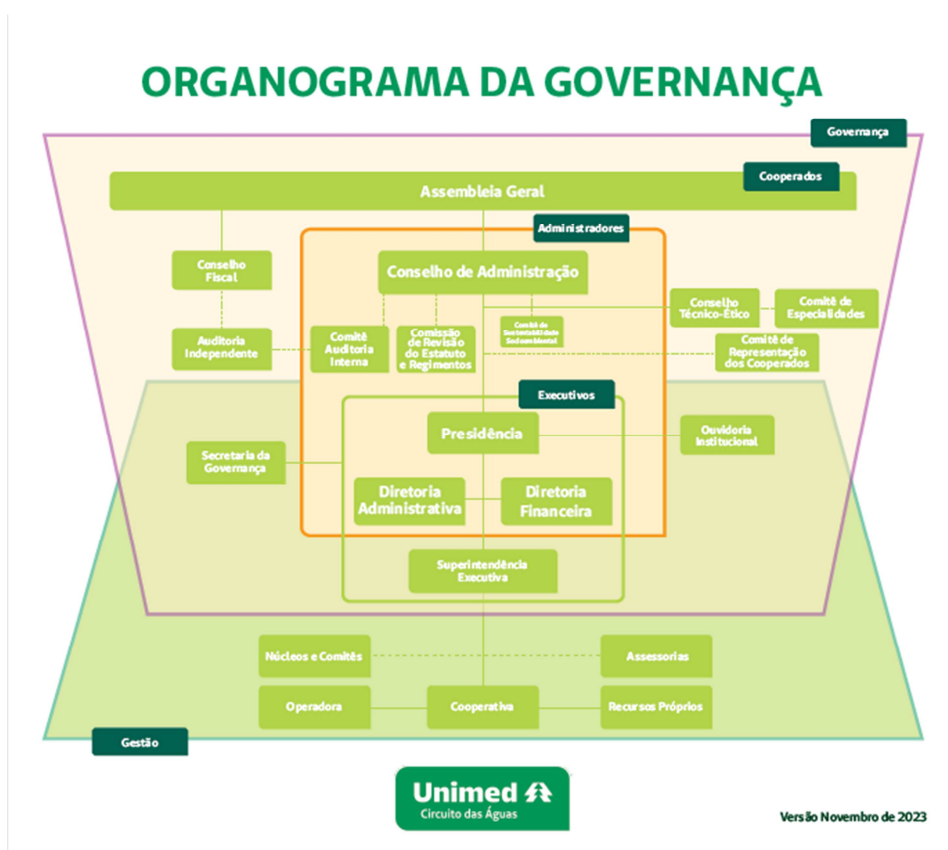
ORGANOGRAMA DA GOVERNANÇA

Governança

Cooperados

Assembleia Geral

Administradores

Conselho Fiscal

Conselho de Administração

Conselho Técnico-Ético

Comitê de Especialidades

Auditoria Independente

Comitê Auditoria Interna

Comissão de Revisão do Estatuto e Regimentos

Comitê de Sustentabilidade Socioambiental

Comitê de Representação dos Cooperados

Executivos

Presidência

Ouvidoria Institucional

Secretaria da Governança

Diretoria Administrativa

Diretoria Financeira

Superintendência Executiva

Núcleos e Comitês

Assessorias

Operadora

Cooperativa

Recursos Próprios

Gestão

Unimed
Circuito das Águas

Versão Novembro de 2023